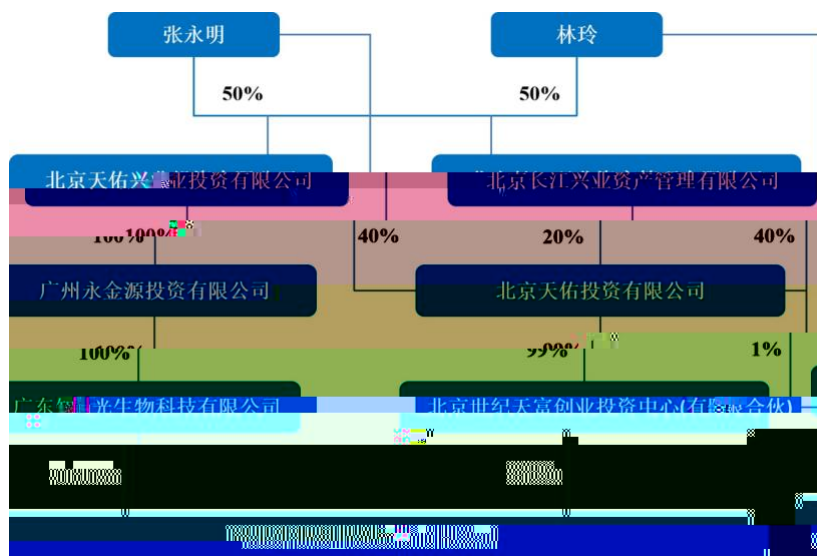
张永明

林玲

50%

50%

北京天佑兴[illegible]业投资有限公司

北京长江兴业资产管理有限公司

100%

40%

20%

40%

广州永金源投资有限公司

北京天佑投资有限公司

100%

99%

1%

广东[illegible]光生物科技有限公司

北京世纪天富创业投资中心(有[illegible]合伙)